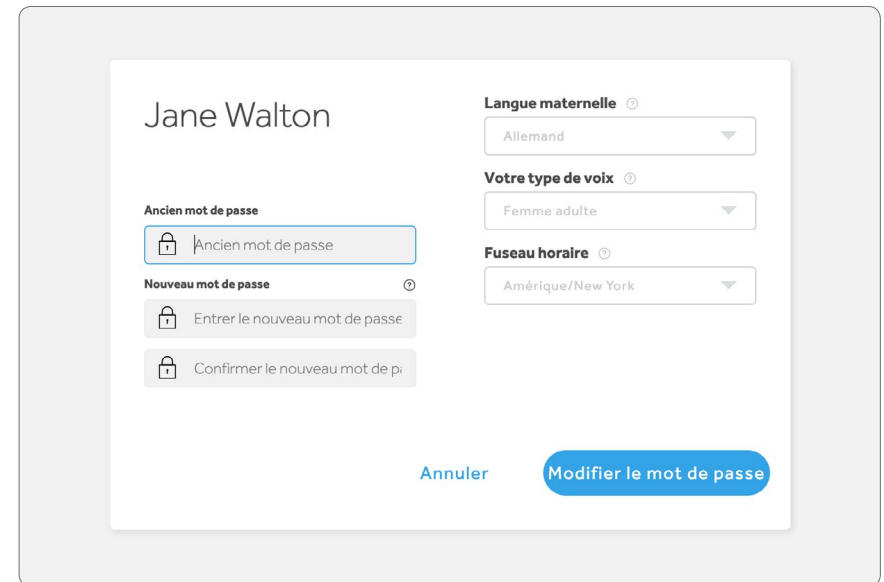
Jane Walton

Ancien mot de passe

Ancien mot de passe

Nouveau mot de passe ⓘ

Entrer le nouveau mot de passe

Confirmer le nouveau mot de p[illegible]

Langue maternelle ⓘ

Allemand

Votre type de voix ⓘ

Femme adulte

Fuseau horaire ⓘ

Amérique/New York

Annuler

Modifier le mot de passe